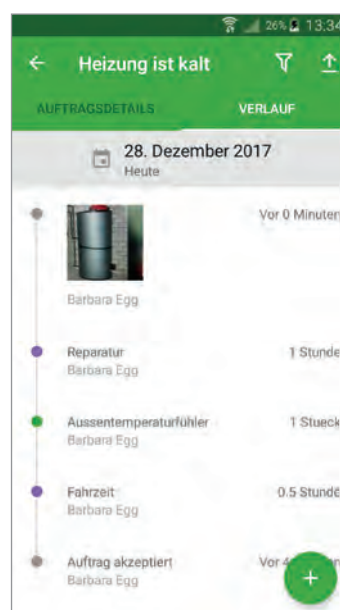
26% 13:34

Heizung ist kalt

AUFTRAGSDETAILS VERLAUF

28. Dezember 2017
Heute

Vor 0 Minuten

Barbara Egg

Reparatur 1 Stunde
Barbara Egg

Aussentemperaturfühler 1 Stueck
Barbara Egg

Fahrzeit 0.5 Stunde
Barbara Egg

Auftrag akzeptiert Vor 4 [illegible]
Barbara Egg

+